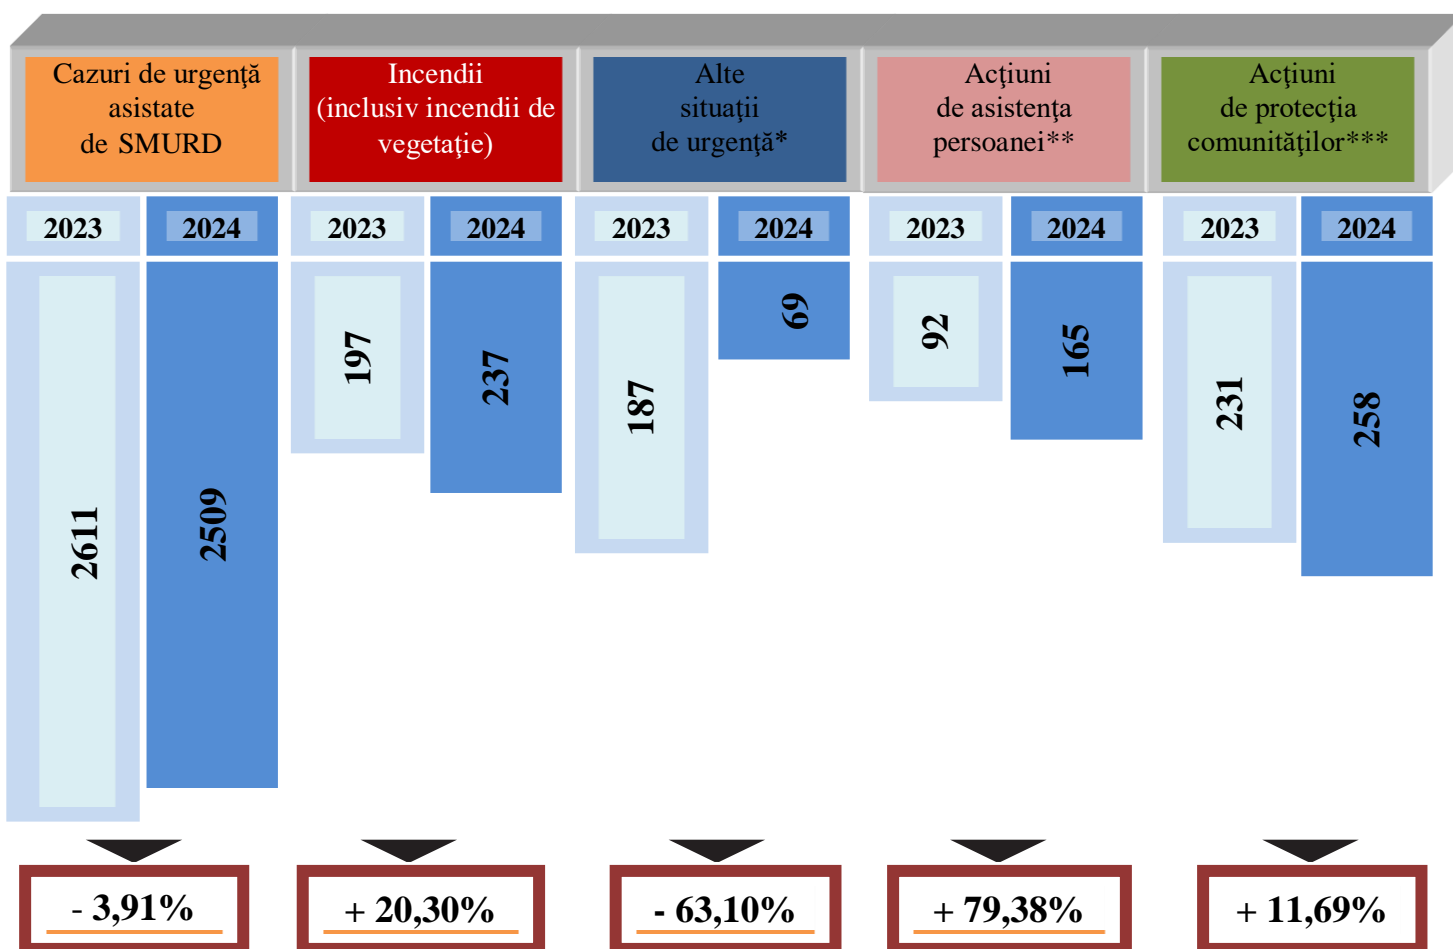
Cazuri de urgență asistate de SMURD

Incendii (inclusiv incendii de vegetație)

Alte situații de urgență*

Acțiuni de asistența persoanei**

Acțiuni de protecția comunităților***

| 2023 | 2024 | 2023 | 2024 | 2023 | 2024 | 2023 | 2024 | 2023 | 2024 |
|---|---|---|---|---|---|---|---|---|---|
| 2611 | 2509 | 197 | 237 | 187 | 69 | 92 | 165 | 231 | 258 |

- 3,91%

+ 20,30%

- 63,10%

+ 79,38%

+ 11,69%